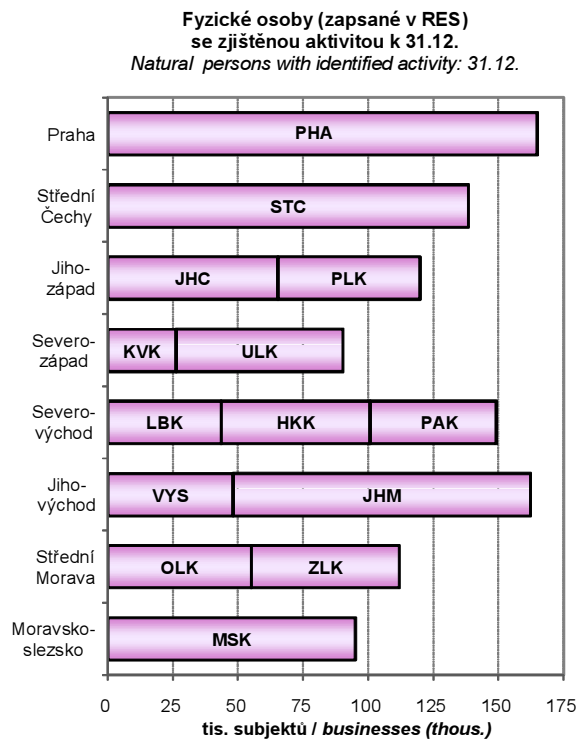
Fyzické osoby (zapsané v RES) se zjištěnou aktivitou k 31.12.
Natural persons with identified activity: 31.12.

Praha
PHA

Střední Čechy
STC

Jihozápad
JHC
PLK

Severozápad
KVK
ULK

Severovýchod
LBK
HKK
PAK

Jihovýchod
VYS
JHM

Střední Morava
OLK
ZLK

Moravskoslezsko
MSK

0
25
50
75
100
125
150
175

tis. subjektů / businesses (thous.)